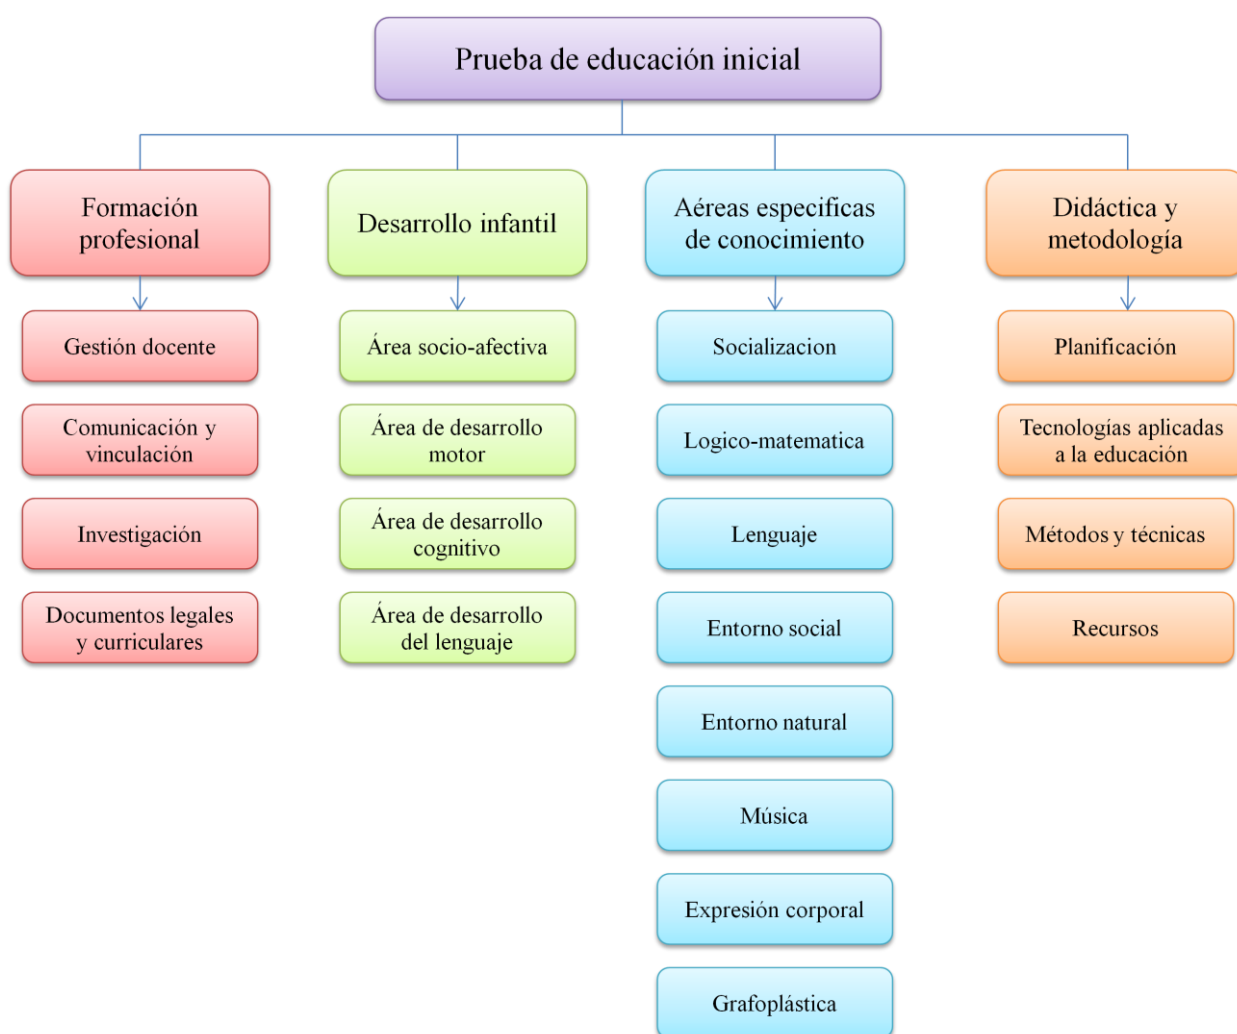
Prueba de educación inicial

Formación profesional

Gestión docente

Comunicación y vinculación

Investigación

Documentos legales y curriculares

Desarrollo infantil

Área socio-afectiva

Área de desarrollo motor

Área de desarrollo cognitivo

Área de desarrollo del lenguaje

Aéreas especificas de conocimiento

Socializacion

Logico-matematica

Lenguaje

Entorno social

Entorno natural

Música

Expresión corporal

Grafoplástica

Didáctica y metodología

Planificación

Tecnologías aplicadas a la educación

Métodos y técnicas

Recursos